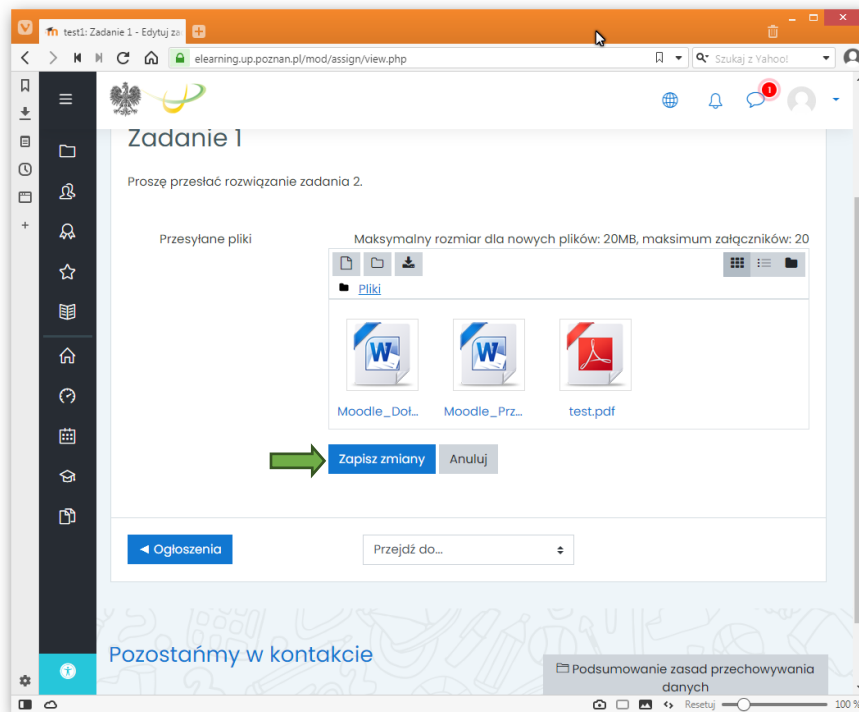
test1: Zadanie 1 - Edytuj za

elearning.up.poznan.pl/mod/assign/view.php

Szukaj z Yahoo!

1

Zadanie 1

Proszę przesłać rozwiązanie zadania 2.

Przesyłane pliki

Maksymalny rozmiar dla nowych plików: 20MB, maksimum załączników: 20

Pliki

Moodle_Doł...

Moodle_Prz...

test.pdf

Zapisz zmiany

Anuluj

◄ Ogłoszenia

Przejdź do...

Pozostańmy w kontakcie

Podsumowanie zasad przechowywania danych

Resetuj

100 %